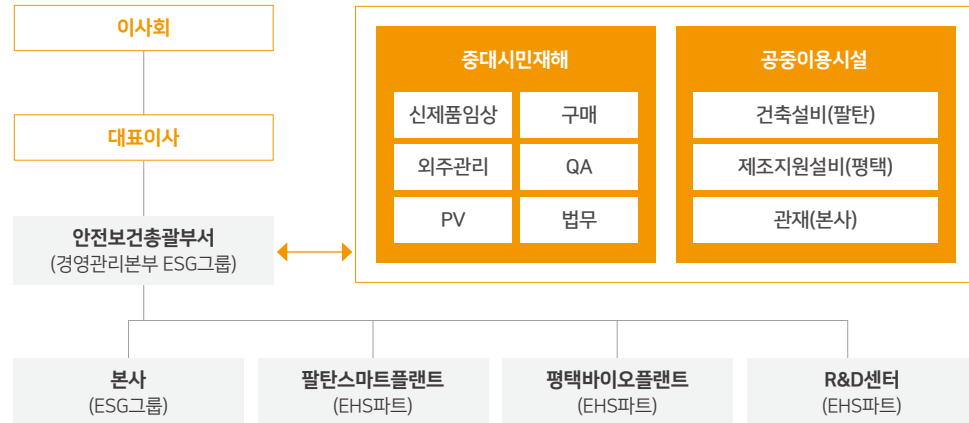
이사회

대표이사

안전보건총괄부서
(경영관리본부 ESG그룹)

중대시민재해

신제품임상

구매

외주관리

QA

PV

법무

공중이용시설

건축설비(팔탄)

제조지원설비(평택)

관재(본사)

본사
(ESG그룹)

팔탄스마트플랜트
(EHS파트)

평택바이오플랜트
(EHS파트)

R&D센터
(EHS파트)